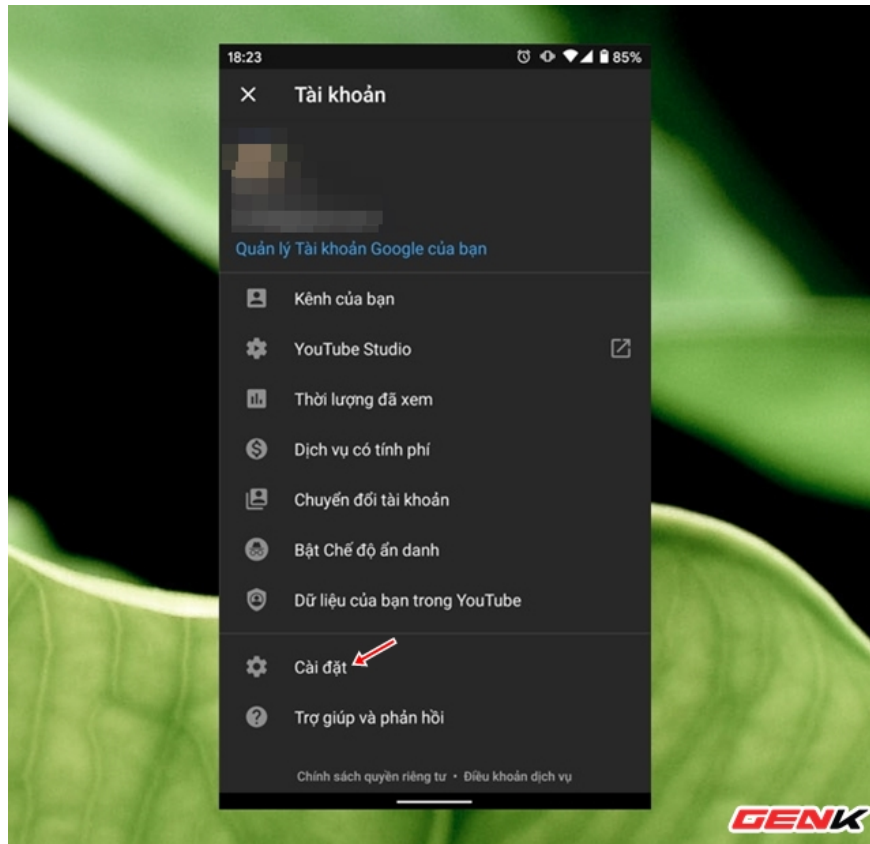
18:23

85%

Tài khoản

Quản lý Tài khoản Google của bạn

Kênh của bạn

YouTube Studio

Thời lượng đã xem

Dịch vụ có tính phí

Chuyển đổi tài khoản

Bật Chế độ ẩn danh

Dữ liệu của bạn trong YouTube

Cài đặt

Trợ giúp và phản hồi

Chính sách quyền riêng tư • Điều khoản dịch vụ

GENK